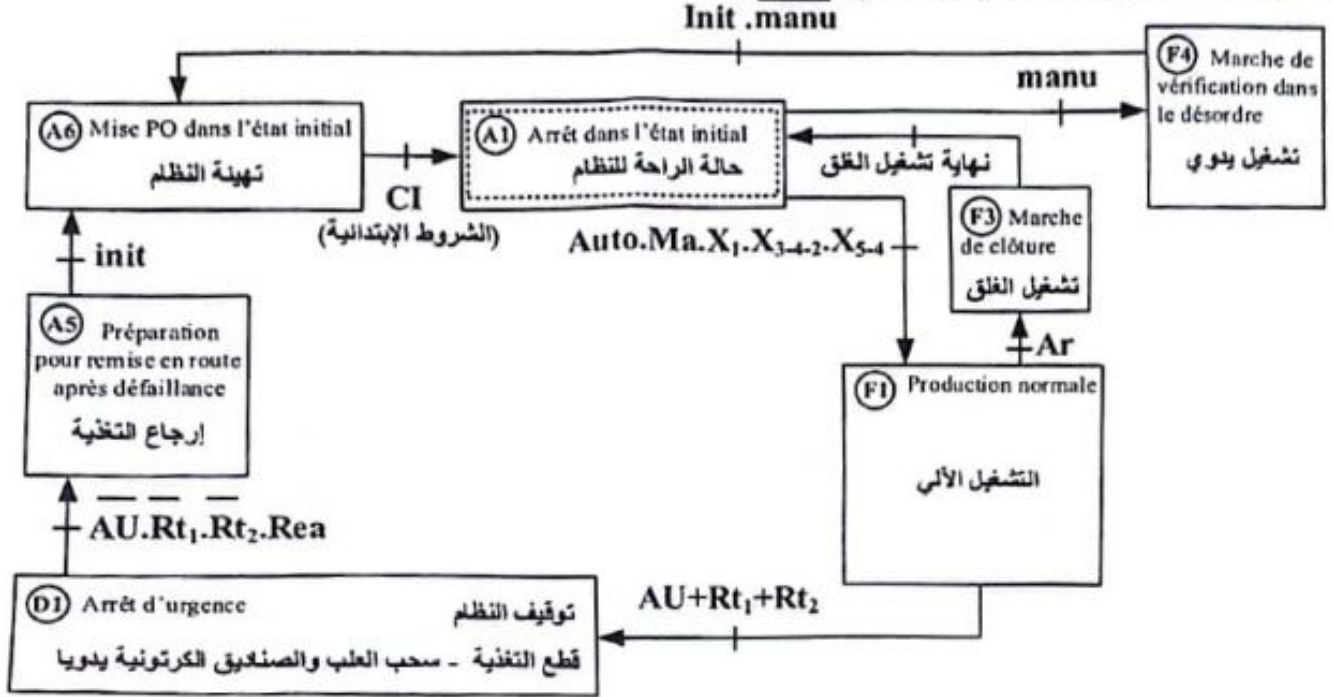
Init .manu

(F4) Marche de vérification dans le désordre
تشغيل يدوي

manu

(A6) Mise PO dans l'état initial
تهيئة النظام

CI
(الشروط الإبتدائية)

(A1) Arrêt dans l'état initial
حالة الراحة للنظام

نهاية تشغيل الغلق

(F3) Marche de clôture
تشغيل الغلق

Auto.Ma.$X_1$.$X_{3\text{-}4\text{-}2}$.$X_{5\text{-}4}$

init

(A5) Préparation pour remise en route après défaillance
إرجاع التغذية

Ar

(F1) Production normale
التشغيل الآلي

$\overline{AU}.\overline{Rt_1}.\overline{Rt_2}$.Rea

(D1) Arrêt d'urgence
توقيف النظام
قطع التغذية - سحب العلب والصناديق الكرتونية يدويا

AU+$Rt_1$+$Rt_2$